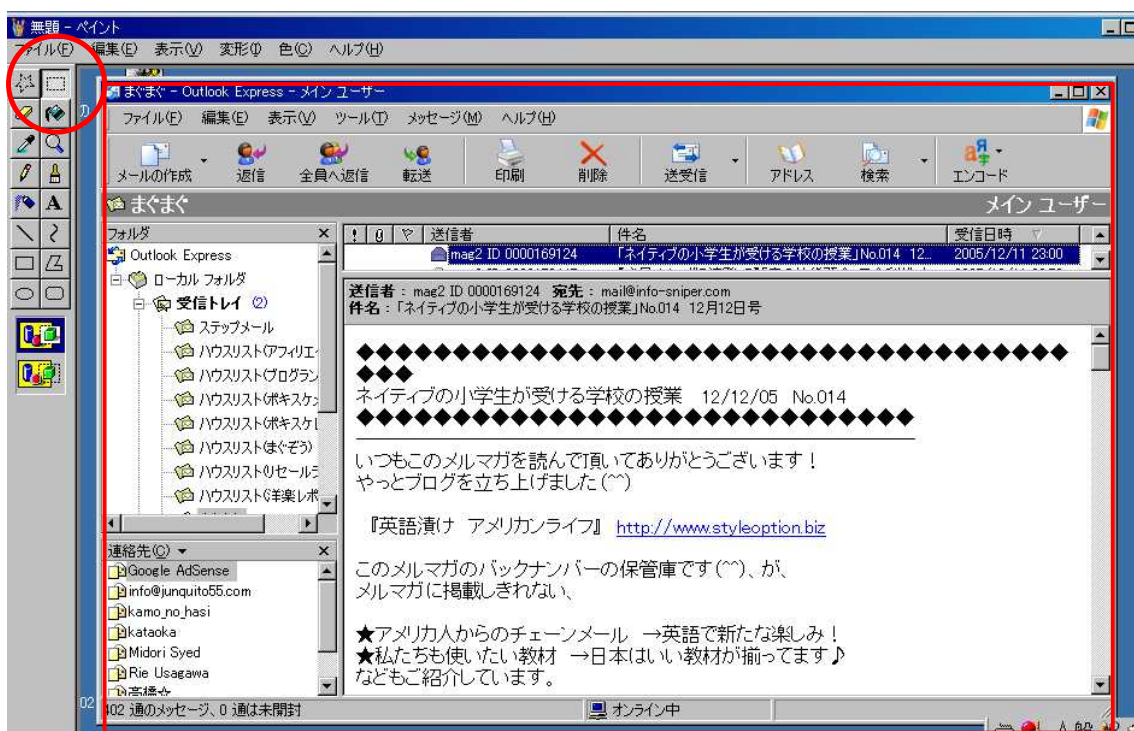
無題 - ペイント
ファイル(F) 編集(E) 表示(V) 変形(I) 色(C) ヘルプ(H)

まぐまぐ - Outlook Express - メイン ユーザー
ファイル(F) 編集(E) 表示(V) ツール(T) メッセージ(M) ヘルプ(H)
メールの作成 返信 全員へ返信 転送 印刷 削除 送受信 アドレス 検索 エンコード
まぐまぐ
メイン ユーザー

フォルダ
Outlook Express
ローカル フォルダ
受信トレイ (2)
ステップメール
ハウスリスト(アフィリエ
ハウスリスト(ブログラン
ハウスリスト(ポキスケ
ハウスリスト(ポキスケ
ハウスリスト(まぐぞう)
ハウスリスト(リセールラ
ハウスリスト(洋楽レポ

連絡先(C)
Google AdSense
info@junquito55.com
kamo_no_hasi
kataoka
Midori Syed
Rie Usagawa
高橋な

| ! | 0 | ▽ | 送信者 | 件名 | 受信日時 |
|---|---|---|---|---|---|
| | | | mag2 ID 0000169124 | 「ネイティブの小学生が受ける学校の授業」No.014 12... | 2005/12/11 23:00 |

送信者 : mag2 ID 0000169124 宛先 : mail@info-sniper.com
件名 : 「ネイティブの小学生が受ける学校の授業」No.014 12月12日号

◆◆◆◆◆◆◆◆◆◆◆◆◆◆◆◆◆◆◆◆◆◆◆◆◆◆◆◆◆◆◆◆◆◆◆
ネイティブの小学生が受ける学校の授業 12/12/05 No.014
◆◆◆◆◆◆◆◆◆◆◆◆◆◆◆◆◆◆◆◆◆◆◆◆◆◆◆◆◆◆

いつもこのメルマガを読んで頂いてありがとうございます！
やっとブログを立ち上げました(^^)

『英語漬け アメリカンライフ』 http://www.styleoption.biz

このメルマガのバックナンバーの保管庫です(^^)、が、
メルマガに掲載しきれない、

★アメリカ人からのチェーンメール →英語で新たな楽しみ！
★私たちも使いたい教材 →日本はいい教材が揃ってます♪
などもご紹介しています。

402 通のメッセージ、0 通は未開封
オンライン中